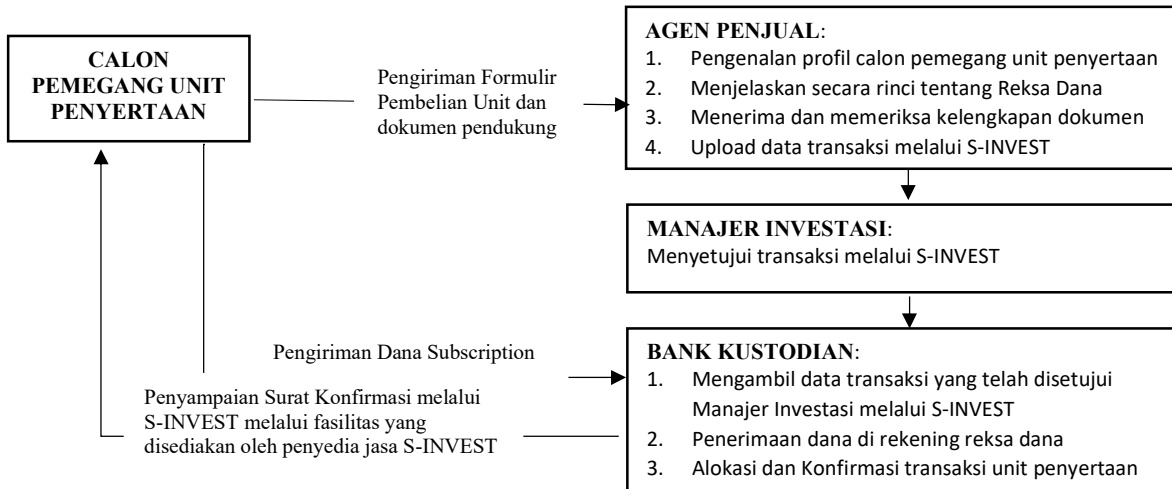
CALON PEMEGANG UNIT PENYERTAAN

Pengiriman Formulir Pembelian Unit dan dokumen pendukung

AGEN PENJUAL:
1. Pengenalan profil calon pemegang unit penyertaan
2. Menjelaskan secara rinci tentang Reksa Dana
3. Menerima dan memeriksa kelengkapan dokumen
4. Upload data transaksi melalui S-INVEST

MANAJER INVESTASI:
Menyetujui transaksi melalui S-INVEST

Pengiriman Dana Subscription

Penyampaian Surat Konfirmasi melalui S-INVEST melalui fasilitas yang disediakan oleh penyedia jasa S-INVEST

BANK KUSTODIAN:
1. Mengambil data transaksi yang telah disetujui Manajer Investasi melalui S-INVEST
2. Penerimaan dana di rekening reksa dana
3. Alokasi dan Konfirmasi transaksi unit penyertaan